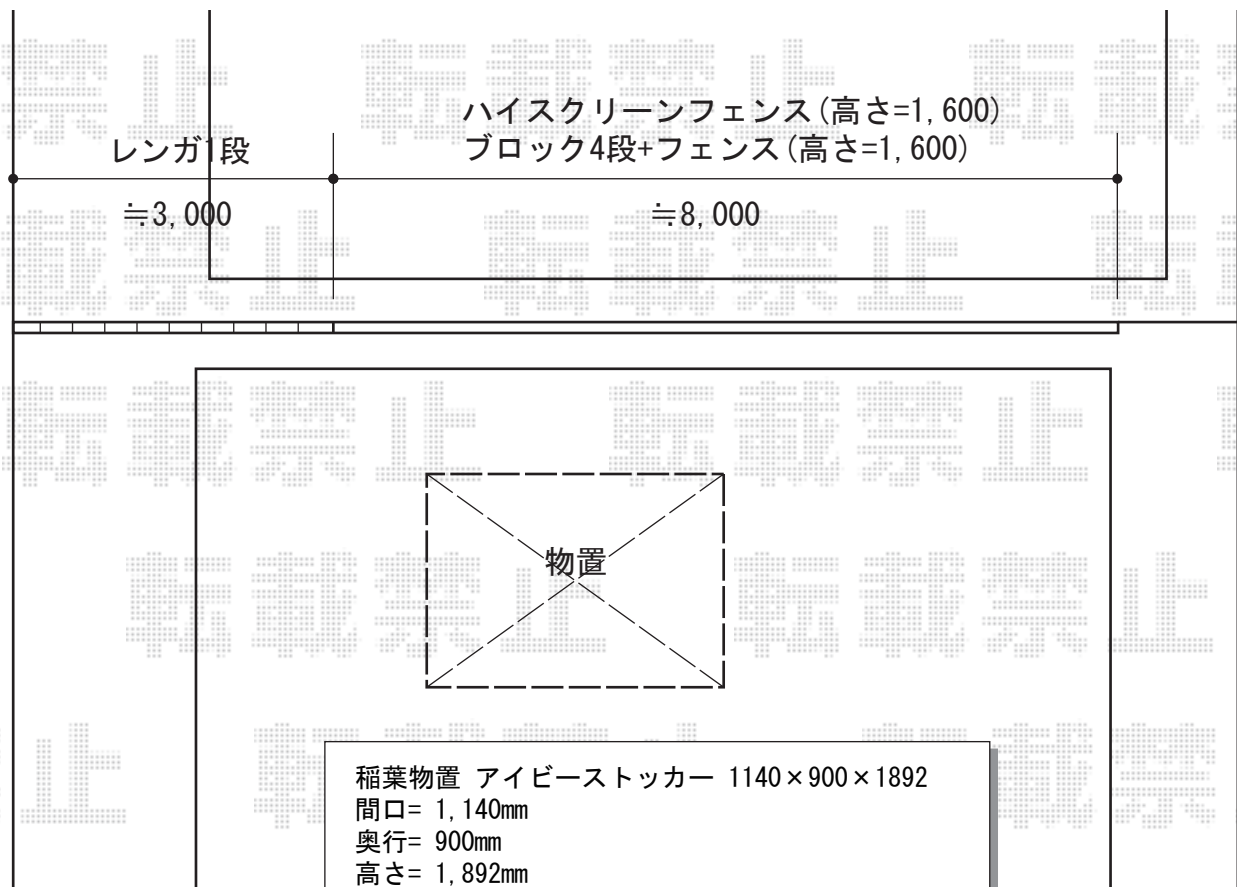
ハイスクリーンフェンス(高さ=1,600)
レンガ1段
ブロック4段+フェンス(高さ=1,600)

≒3,000
≒8,000

物置

稲葉物置 アイビーストッカー 1140×900×1892
間口= 1,140mm
奥行= 900mm
高さ= 1,892mm

転載禁止 転載禁止 転載禁止 転載禁止 転載禁止